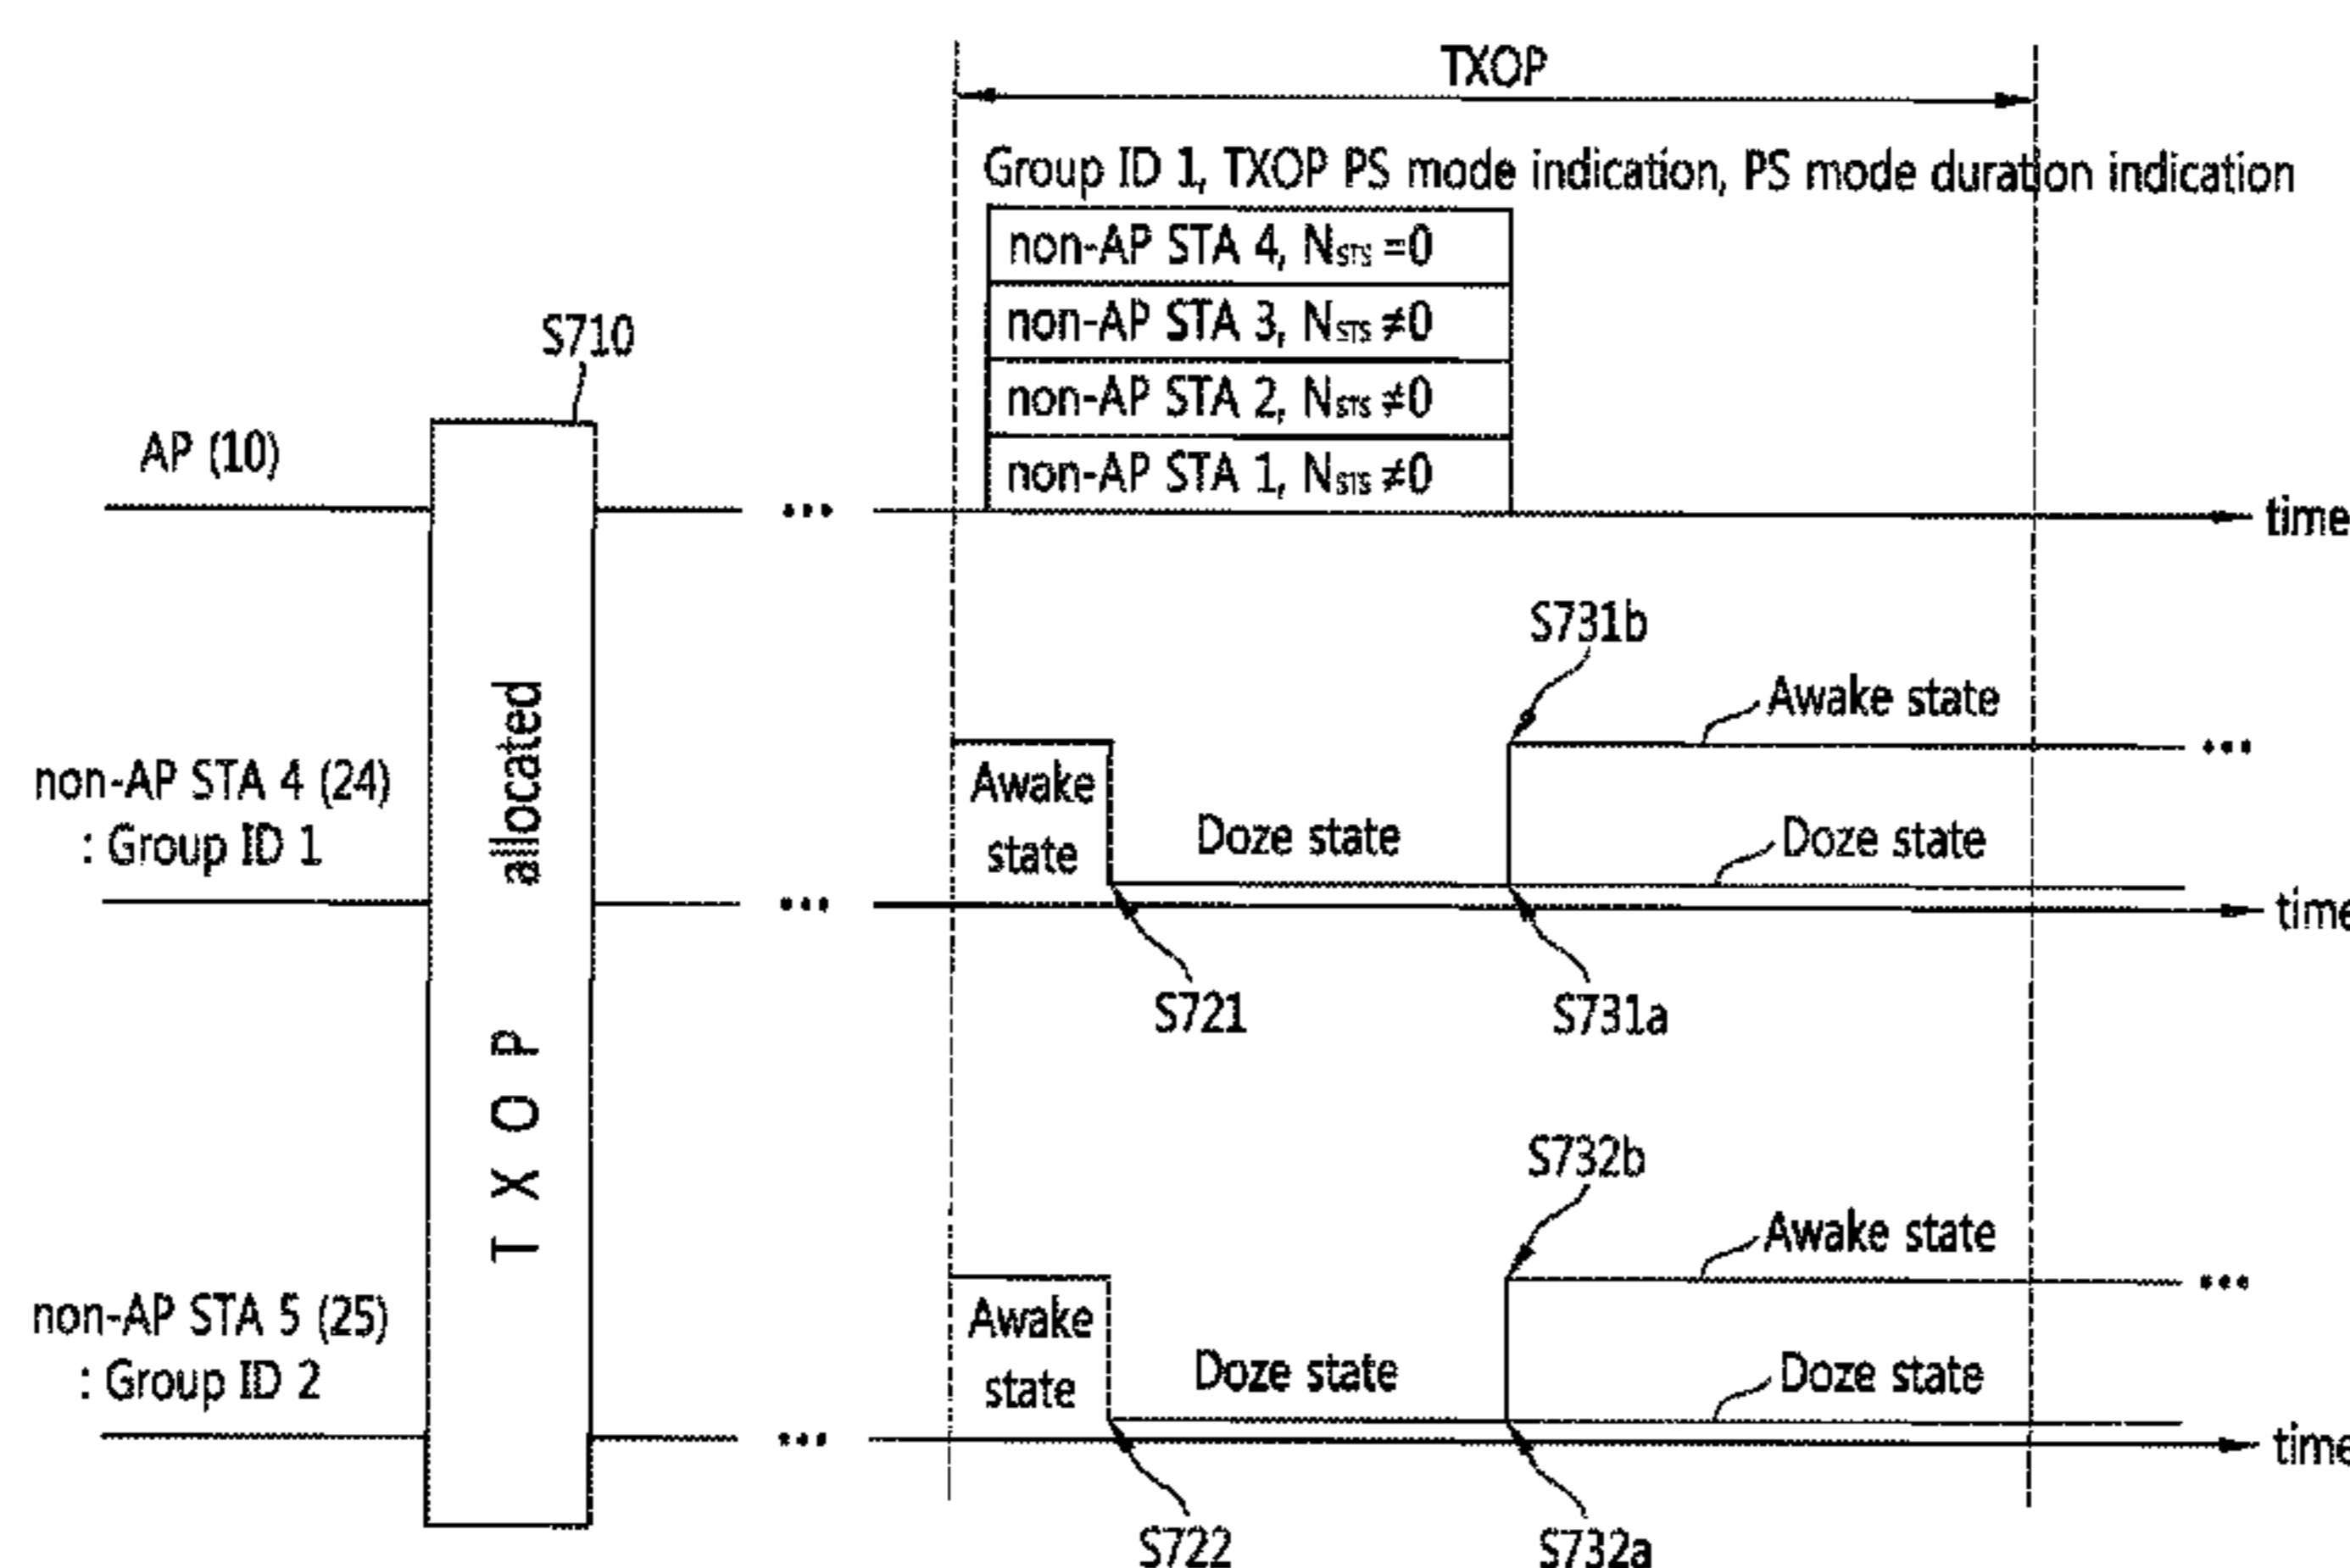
TXOP

Group ID 1, TXOP PS mode indication, PS mode duration indication

non-AP STA 4, $N_{STS}=0$

non-AP STA 3, $N_{STS}\neq0$

non-AP STA 2, $N_{STS}\neq0$

non-AP STA 1, $N_{STS}\neq0$

S710

AP (10)

... time

TXOP allocated

S731b

Awake state

non-AP STA 4 (24)
: Group ID 1

Awake state

Doze state

Doze state

... time

...

S721

S731a

S732b

Awake state

non-AP STA 5 (25)
: Group ID 2

Awake state

Doze state

Doze state

... time

...

S722

S732a